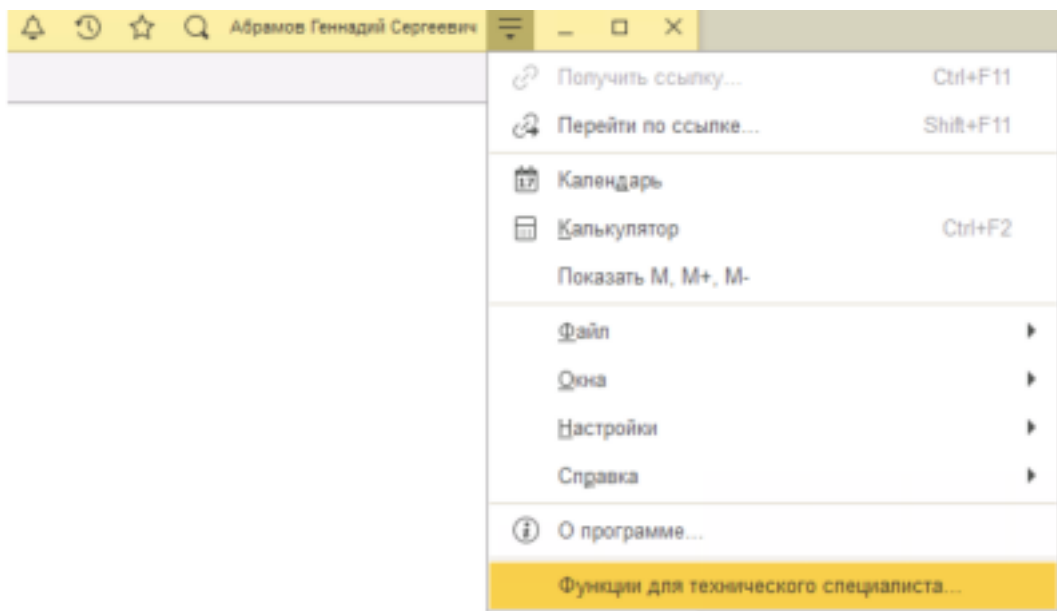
Абрамов Геннадий Сергеевич

Получить ссылку... Ctrl+F11
Перейти по ссылке... Shift+F11
Календарь
Калькулятор Ctrl+F2
Показать М, М+, М-
Файл
Окна
Настройки
Справка
О программе...
Функции для технического специалиста...